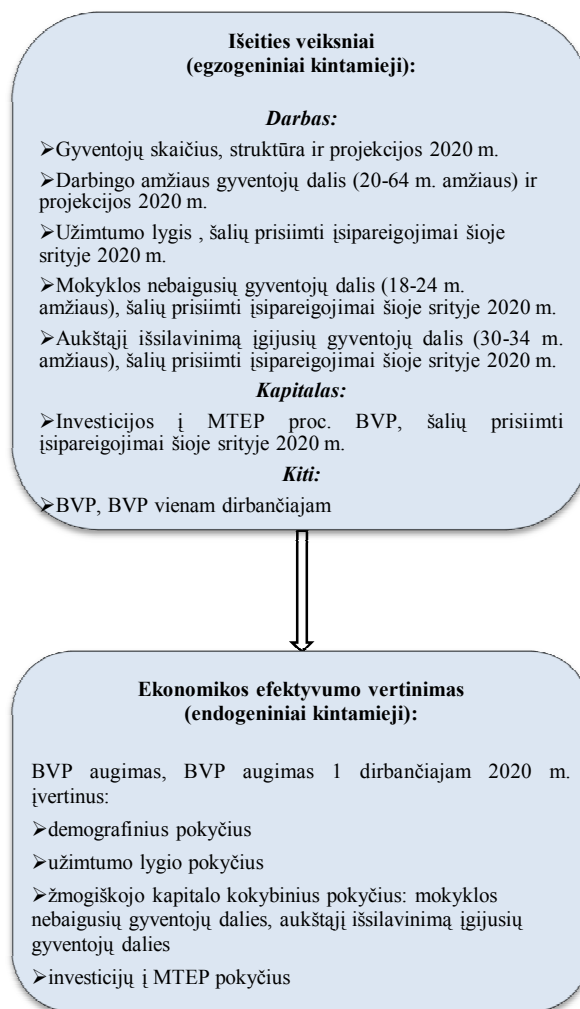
**Išeities veiksniai (egzogeniniai kintamieji):**

***Darbas:***

➢Gyventojų skaičius, struktūra ir projekcijos 2020 m.

➢Darbingo amžiaus gyventojų dalis (20-64 m. amžiaus) ir projekcijos 2020 m.

➢Užimtumo lygis , šalių prisiimti įsipareigojimai šioje srityje 2020 m.

➢Mokyklos nebaigusių gyventojų dalis (18-24 m. amžiaus), šalių prisiimti įsipareigojimai šioje srityje 2020 m.

➢Aukštąjį išsilavinimą įgijusių gyventojų dalis (30-34 m. amžiaus), šalių prisiimti įsipareigojimai šioje srityje 2020 m.

***Kapitalas:***

➢Investicijos į MTEP proc. BVP, šalių prisiimti įsipareigojimai šioje srityje 2020 m.

***Kiti:***

➢BVP, BVP vienam dirbančiajam

**Ekonomikos efektyvumo vertinimas (endogeniniai kintamieji):**

BVP augimas, BVP augimas 1 dirbančiajam 2020 m. įvertinus:

➢demografinius pokyčius

➢užimtumo lygio pokyčius

➢žmogiškojo kapitalo kokybinius pokyčius: mokyklos nebaigusių gyventojų dalies, aukštąjį išsilavinimą įgijusių gyventojų dalies

➢investicijų į MTEP pokyčius